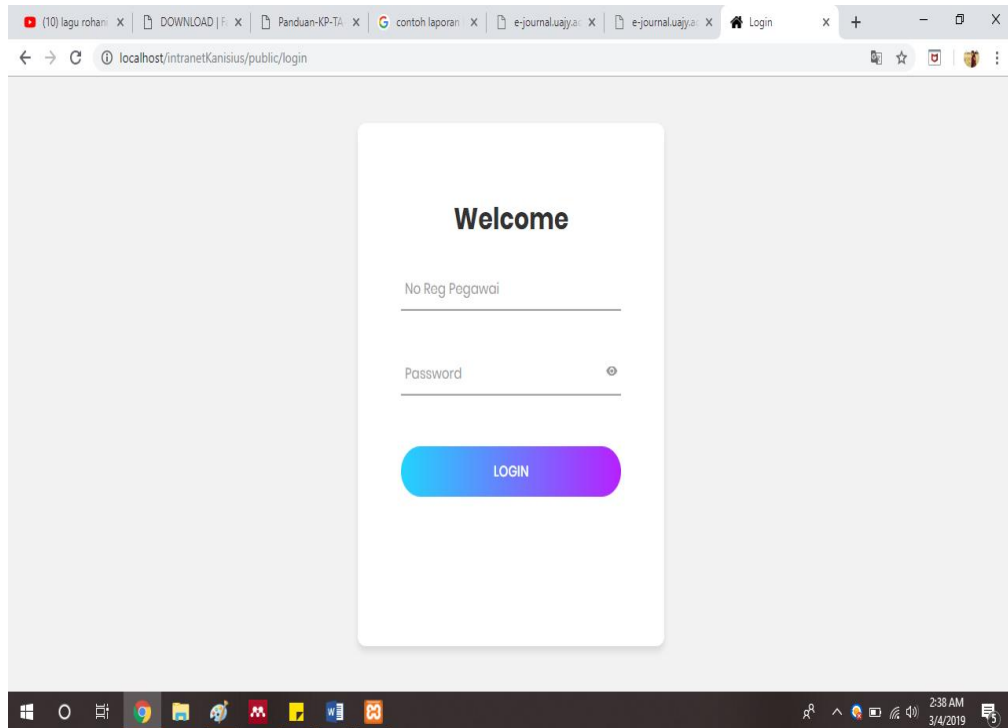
(10) lagu rohani × | DOWNLOAD | F × | Panduan-KP-TA × | contoh laporan × | e-journal.uajy.ac × | e-journal.uajy.ac × | Login ×

localhost/intranetKanisius/public/login

Welcome

No Reg Pegawai

Password

LOGIN

2:38 AM
3/4/2019